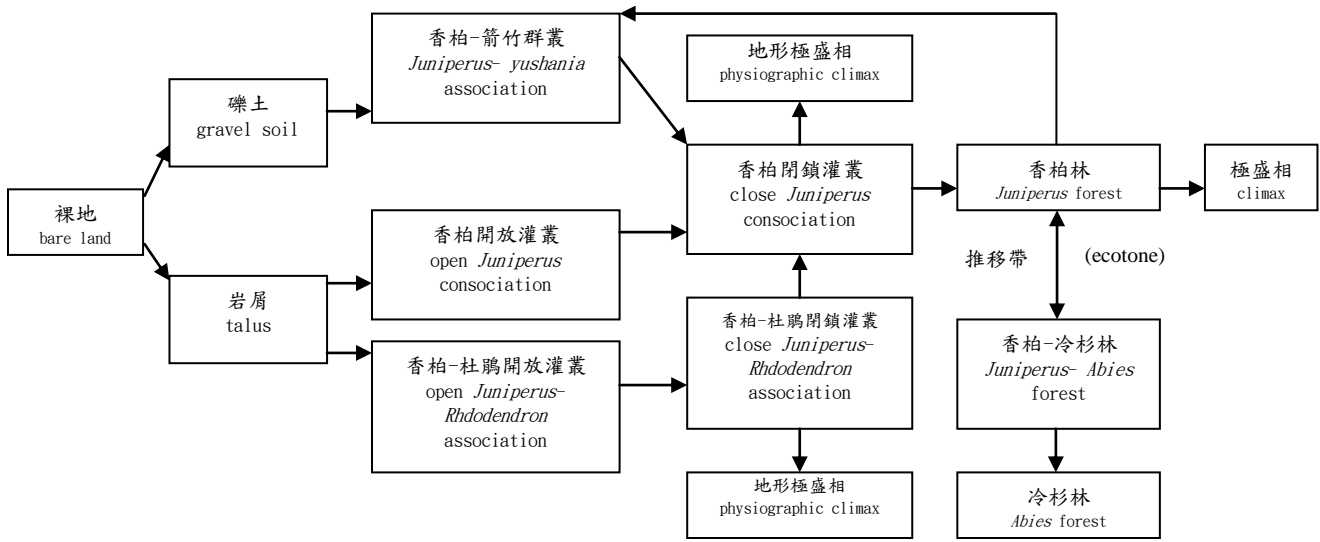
裸地
bare land

礫土
gravel soil

岩屑
talus

香柏-箭竹群叢
Juniperus- yushania association

香柏開放灌叢
open Juniperus consociation

香柏-杜鵑開放灌叢
open Juniperus-Rhdodendron association

地形極盛相
physiographic climax

香柏閉鎖灌叢
close Juniperus consociation

香柏-杜鵑閉鎖灌叢
close Juniperus-Rhdodendron association

地形極盛相
physiographic climax

香柏林
Juniperus forest

極盛相
climax

推移帶

(ecotone)

香柏-冷杉林
Juniperus- Abies forest

冷杉林
Abies forest